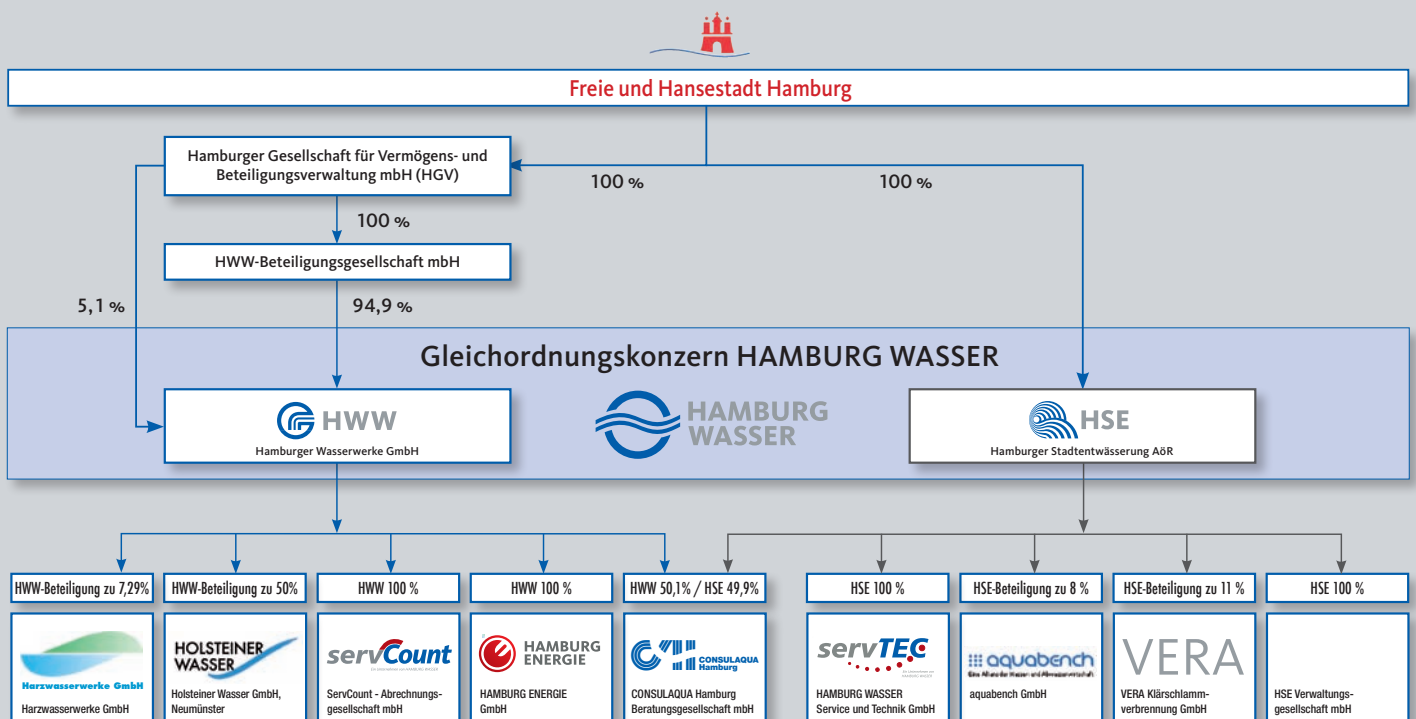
Freie und Hansestadt Hamburg

Hamburger Gesellschaft für Vermögens- und Beteiligungsverwaltung mbH (HGV)

100 %

100 %

100 %

HWW-Beteiligungsgesellschaft mbH

5,1 %

94,9 %

Gleichordnungskonzern HAMBURG WASSER

HWW
Hamburger Wasserwerke GmbH

HAMBURG WASSER

HSE
Hamburger Stadtentwässerung AöR

HWW-Beteiligung zu 7,29%

Harzwasserwerke GmbH
Harzwasserwerke GmbH

HWW-Beteiligung zu 50%

HOLSTEINER WASSER
Holsteiner Wasser GmbH, Neumünster

HWW 100 %

servCount
ServCount - Abrechnungsgesellschaft mbH

HWW 100 %

HAMBURG ENERGIE
HAMBURG ENERGIE GmbH

HWW 50,1% / HSE 49,9%

CONSULAQUA Hamburg
CONSULAQUA Hamburg Beratungsgesellschaft mbH

HSE 100 %

servTEC
HAMBURG WASSER Service und Technik GmbH

HSE-Beteiligung zu 8 %

aquabench
Eine Allianz der Wasser- und Abwasserwirtschaft
aquabench GmbH

HSE-Beteiligung zu 11 %

VERA
VERA Klärschlammverbrennung GmbH

HSE 100 %

HSE Verwaltungsgesellschaft mbH